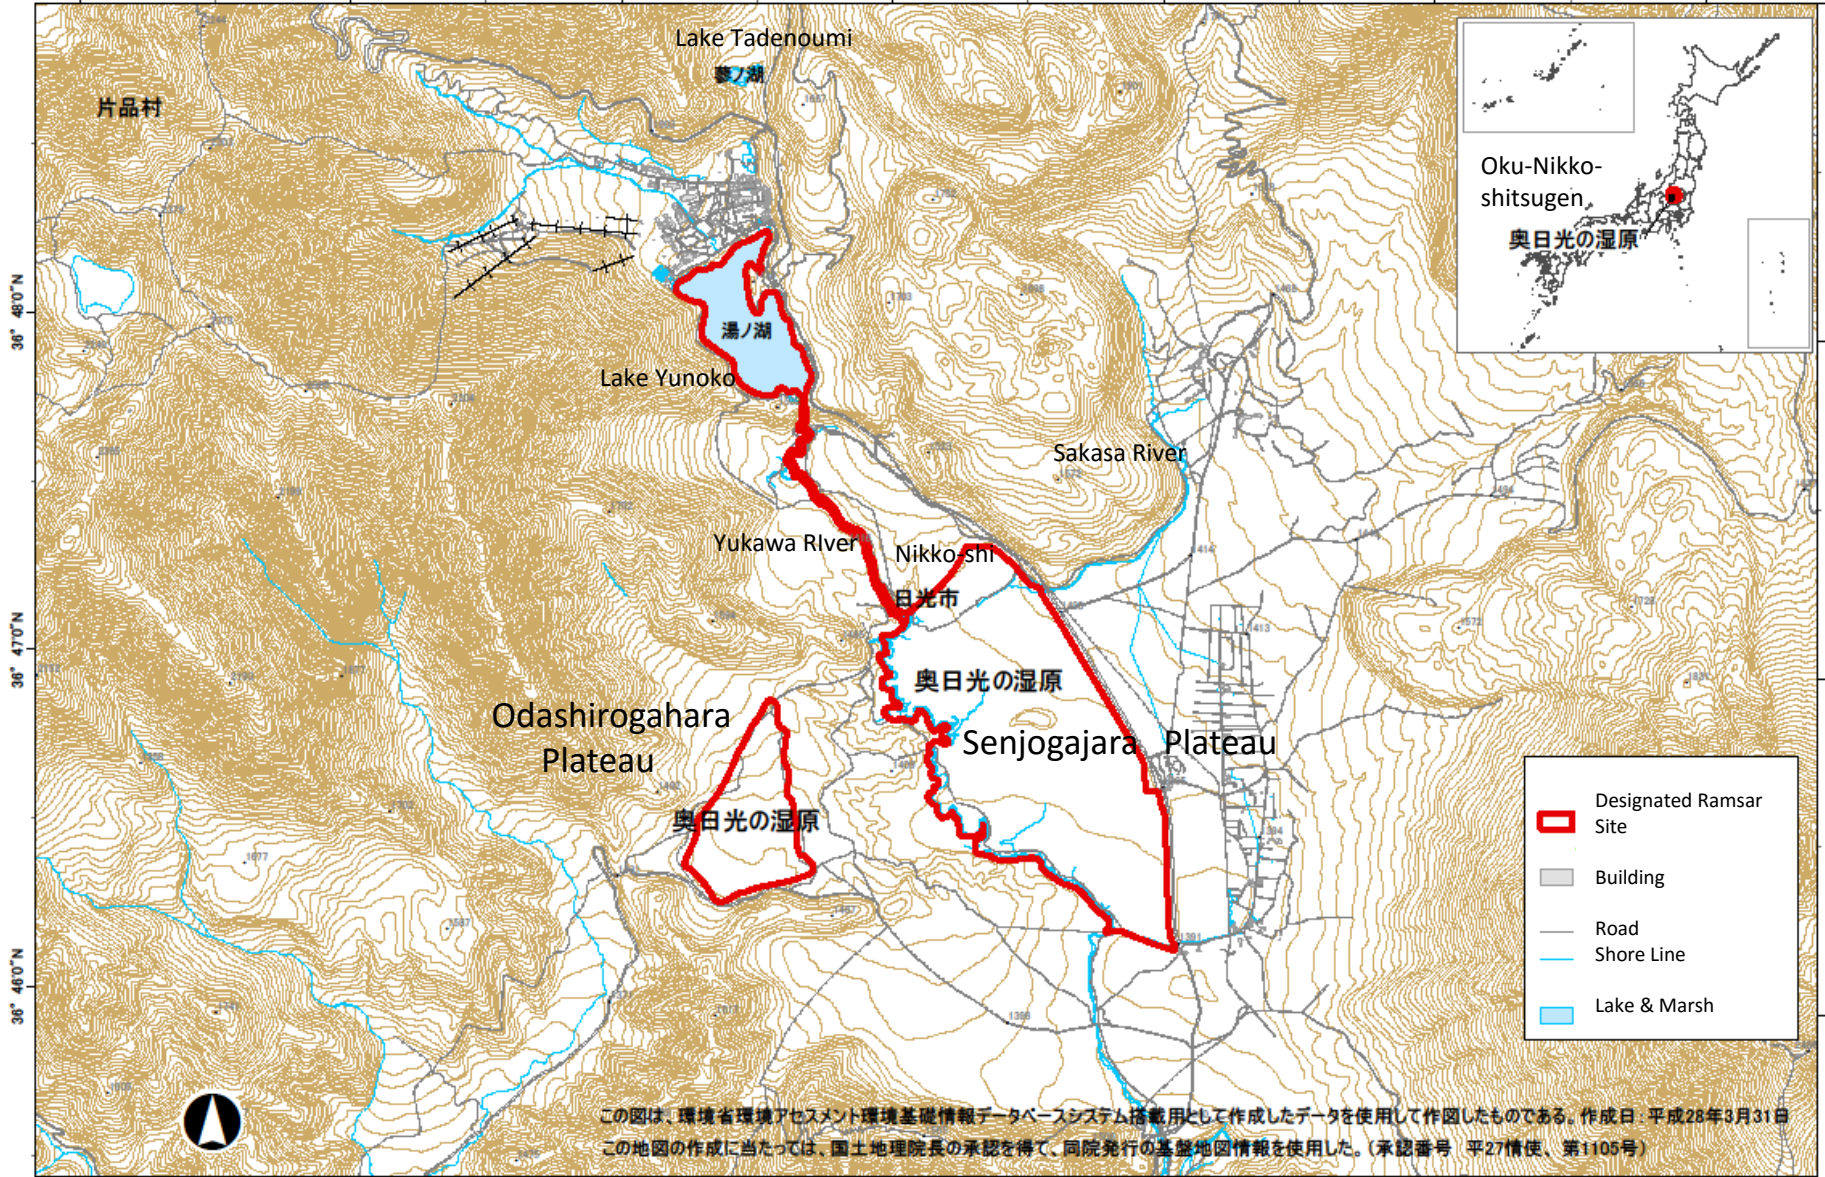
Lake Tadenoumi
蓼ノ湖
片品村
Oku-Nikko-shitsugen
奥日光の湿原
湯ノ湖
Lake Yunoko
Sakasa River
Yukawa RIver
Nikko-shi
日光市
奥日光の湿原
Senjogajara Plateau
Odashirogahara Plateau
奥日光の湿原
36° 48'0"N
36° 47'0"N
36° 46'0"N
Designated Ramsar Site
Building
Road
Shore Line
Lake & Marsh
この図は、環境省環境アセスメント環境基礎情報データベースシステム搭載用として作成したデータを使用して作図したものである。作成日：平成28年3月31日
この地図の作成に当たっては、国土地理院長の承認を得て、同院発行の基盤地図情報を使用した。（承認番号　平27情使、第1105号）